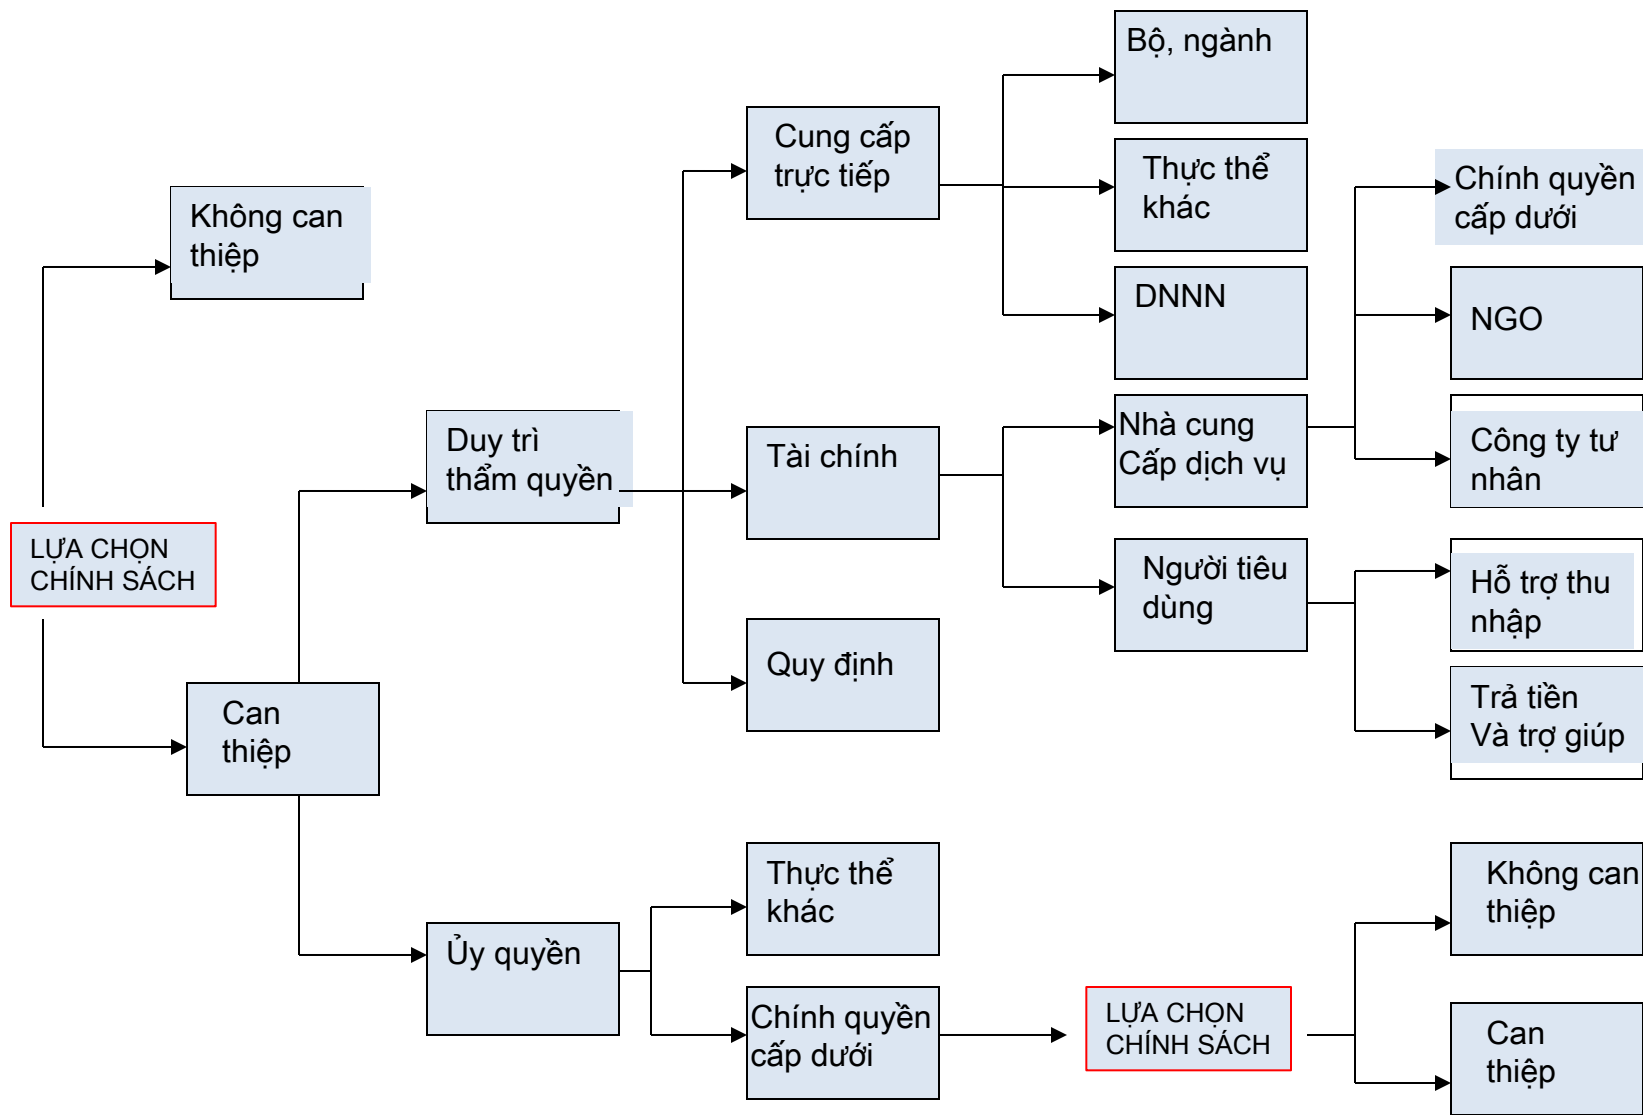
LỰA CHỌN CHÍNH SÁCH

Không can thiệp

Can thiệp

Duy trì thẩm quyền

Ủy quyền

Cung cấp trực tiếp

Tài chính

Quy định

Bộ, ngành

Thực thể khác

DNNN

Nhà cung Cấp dịch vụ

Người tiêu dùng

Chính quyền cấp dưới

NGO

Công ty tư nhân

Hỗ trợ thu nhập

Trả tiền Và trợ giúp

Thực thể khác

Chính quyền cấp dưới

LỰA CHỌN CHÍNH SÁCH

Không can thiệp

Can thiệp